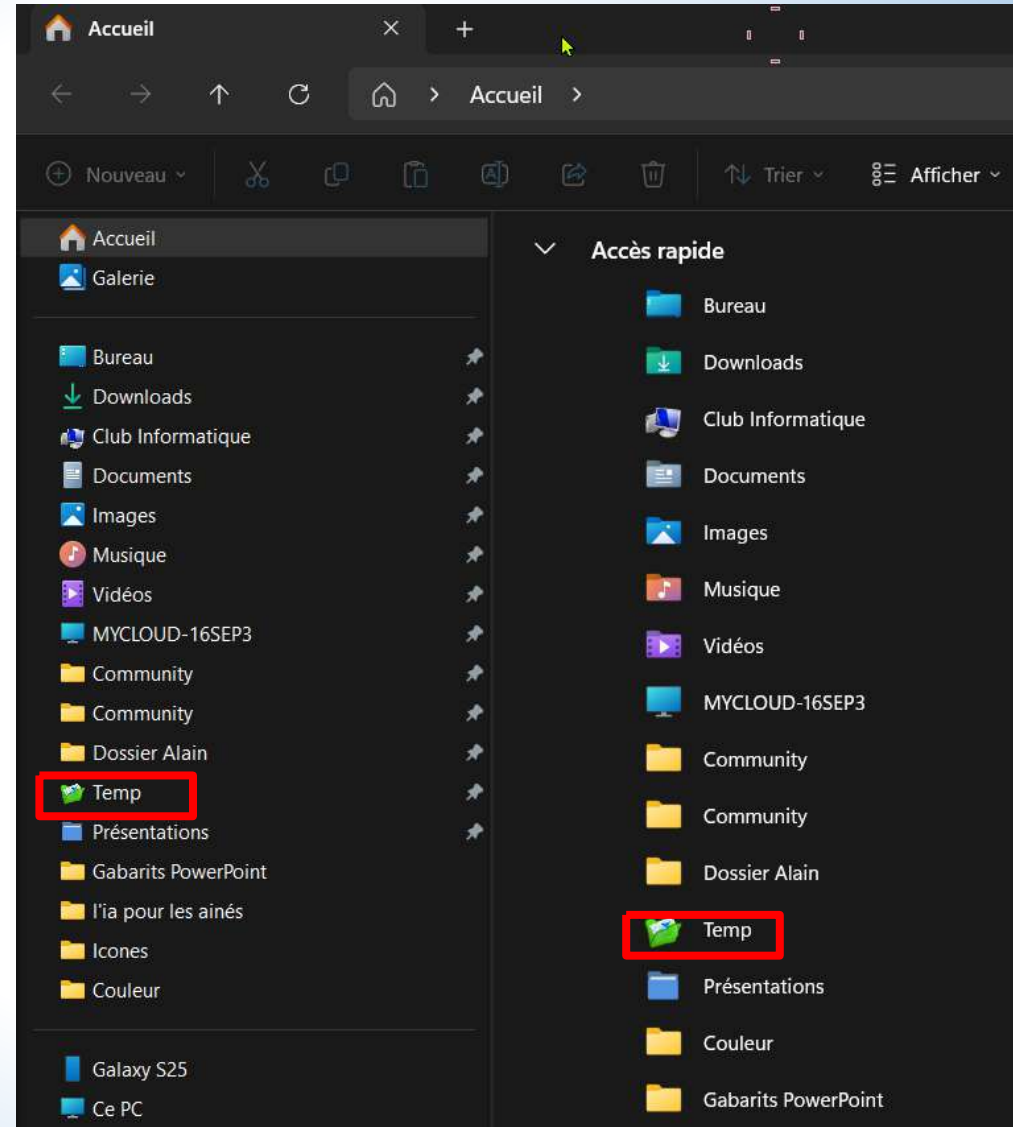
Accueil
+
Accueil >
Nouveau
Trier
Afficher

Accueil
Galerie

Bureau
Downloads
Club Informatique
Documents
Images
Musique
Vidéos
MYCLOUD-16SEP3
Community
Community
Dossier Alain
Temp
Présentations
Gabarits PowerPoint
l'ia pour les ainés
Icones
Couleur

Galaxy S25
Ce PC

Accès rapide
Bureau
Downloads
Club Informatique
Documents
Images
Musique
Vidéos
MYCLOUD-16SEP3
Community
Community
Dossier Alain
Temp
Présentations
Couleur
Gabarits PowerPoint